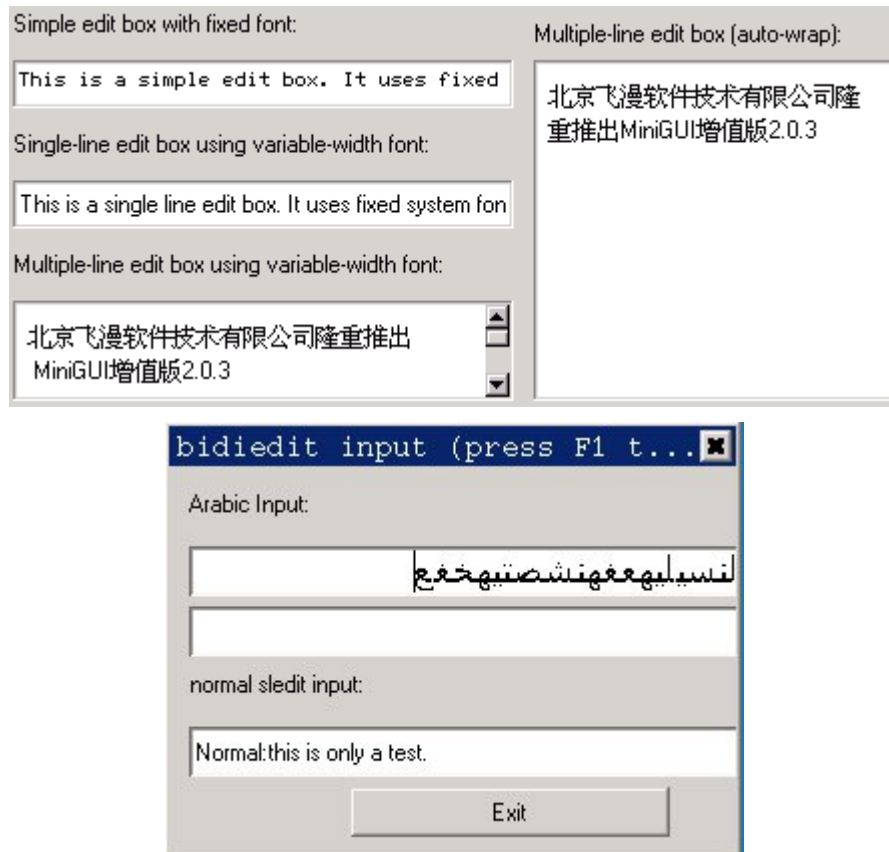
Simple edit box with fixed font:

This is a simple edit box. It uses fixed

Single-line edit box using variable-width font:

This is a single line edit box. It uses fixed system fon

Multiple-line edit box using variable-width font:

北京飞漫软件技术有限公司隆重推出 MiniGUI增值版2.0.3

Multiple-line edit box (auto-wrap):

北京飞漫软件技术有限公司隆重推出MiniGUI增值版2.0.3

bidiedit input (press F1 t...

Arabic Input:

لنسيابهعغهتشصتبهخغع

normal sledit input:

Normal:this is only a test.

Exit